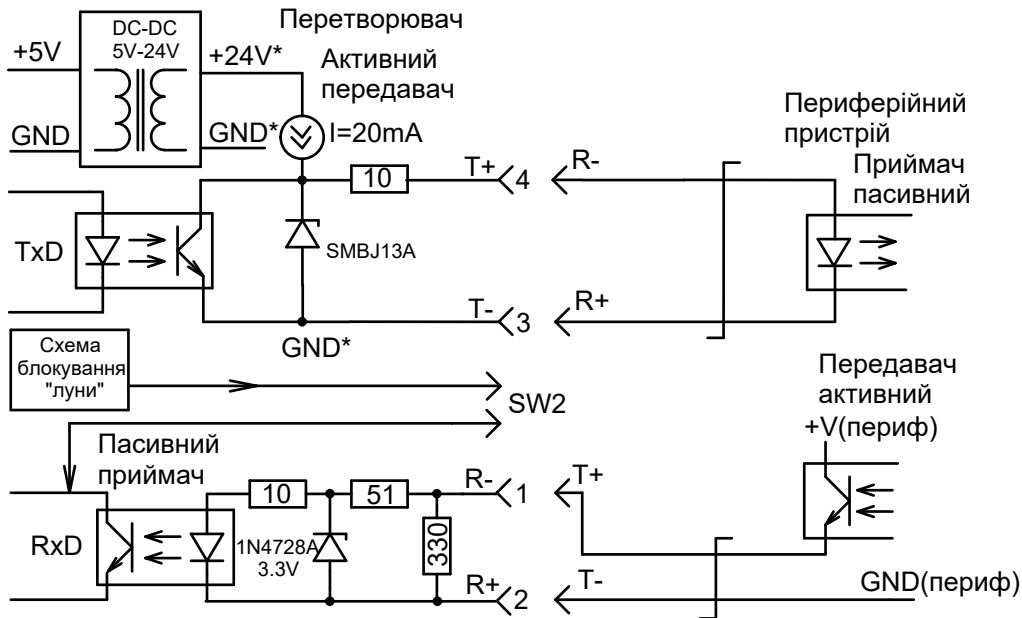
Перетворювач

DC-DC
5V-24V

+5V

GND

+24V*

GND*

Активний
передавач

I=20mA

Периферійний
пристрій

Приймач
пасивний

10

T+

4

R-

TxD

SMBJ13A

T-

3

R+

GND*

Схема
блокування
"луни"

SW2

Передавач
активний

+V(периф)

Пасивний
приймач

10

51

R-

1

T+

RxD

1N4728A
3.3V

330

R+

2

T-

GND(периф)